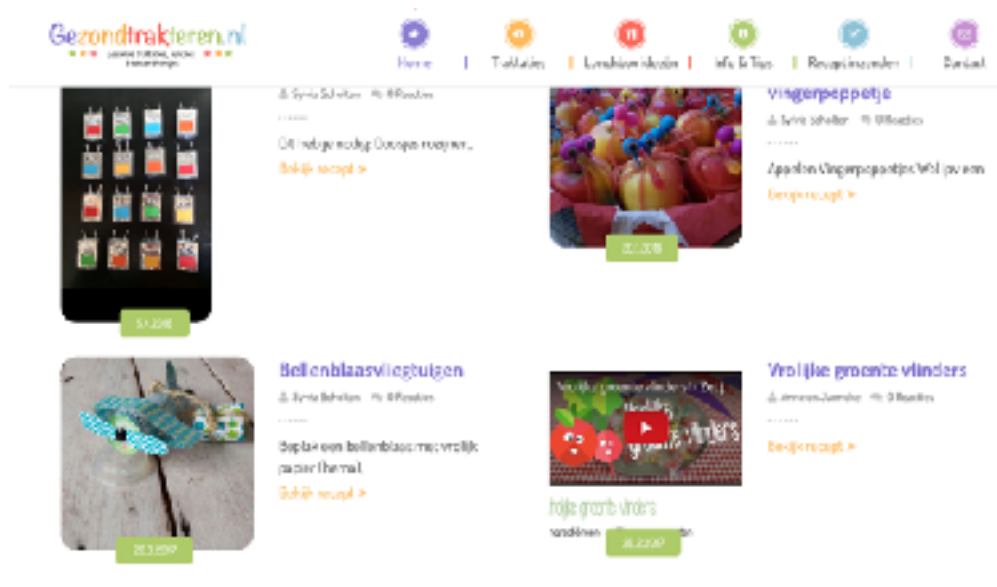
Gezondtrakteren.nl

Home | Traktaties | Lunchbox ideeën | Info & Tips | Recept insturen | Contact

Sylvia Schelten · 0 Reacties

Dit heb je nodig: Decopa rozijnen...

Bekijk recept >

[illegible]

Vingerpoppetje

Sylvia Schelten · 0 Reacties

Appelen Vingerpoppetjes Wat je nodig

Bekijk recept >

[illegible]

Bellenblaasvliegtuigen

Sylvia Schelten · 0 Reacties

Beplak een bellenblaas met vrolijk papier thema!

Bekijk recept >

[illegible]

Vrolijke groente vlinders

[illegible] · 0 Reacties

Bekijk recept >

Vrolijke groente vlinders

Vrolijke groente vlinders

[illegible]